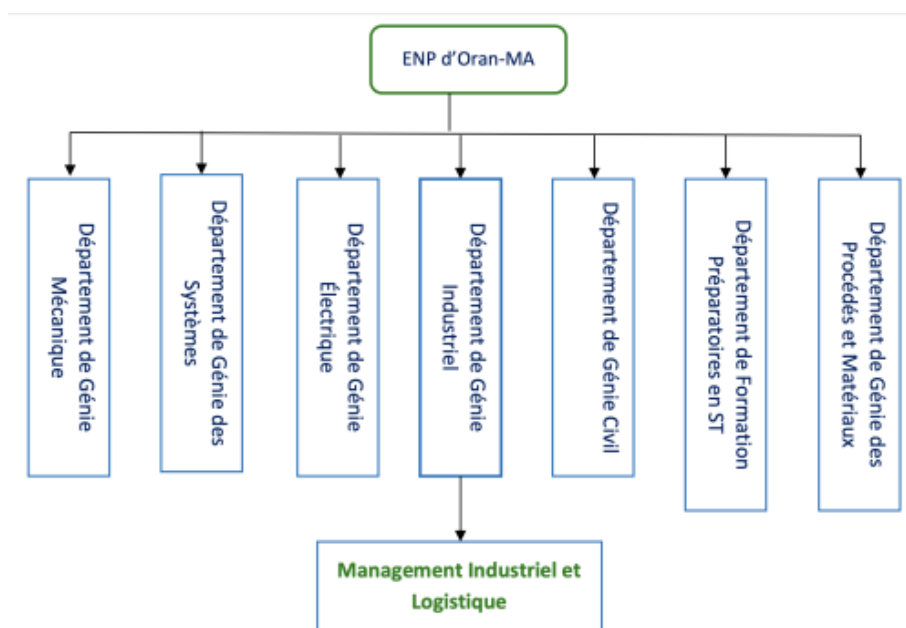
ENP d'Oran-MA

Département de Génie Mécanique

Département de Génie des Systèmes

Département de Génie Électrique

Département de Génie Industriel

Département de Génie Civil

Département de Formation Préparatoires en ST

Département de Génie des Procédés et Matériaux

Management Industriel et Logistique